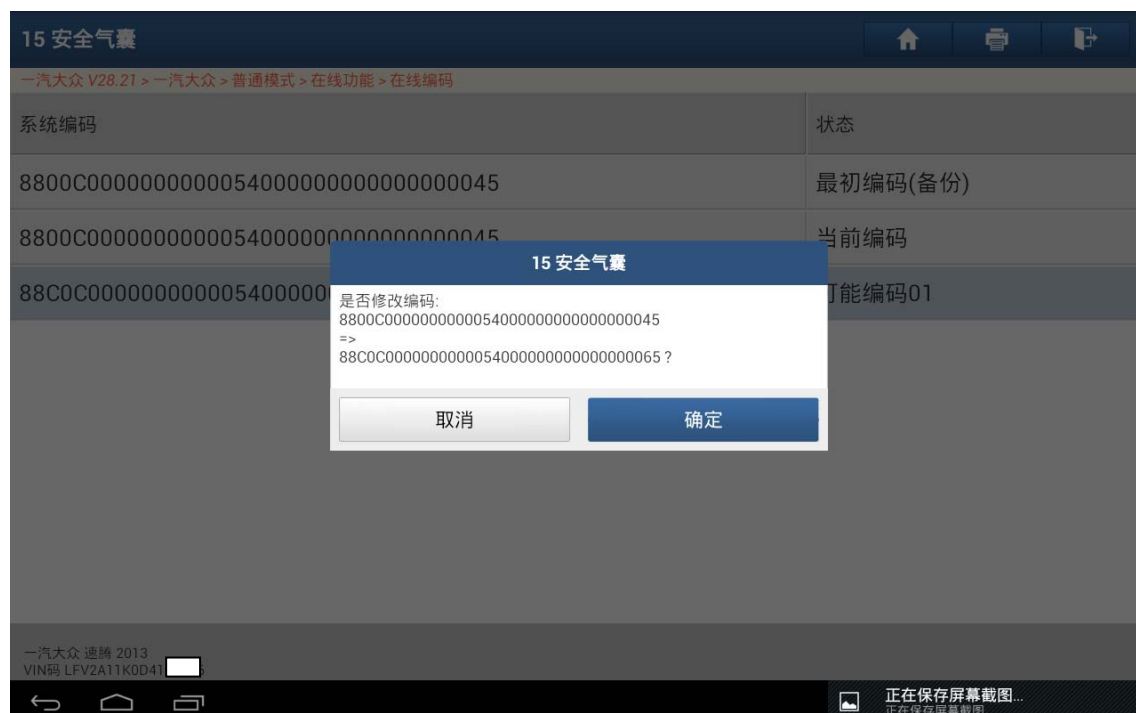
15 安全气囊

一汽大众 V28.21 > 一汽大众 > 普通模式 > 在线功能 > 在线编码

| 系统编码 | 状态 |
|---|---|
| 8800C000000000005400000000000000045 | 最初编码(备份) |
| 8800C0000000000054000000000000000045 | 当前编码 |
| 88C0C000000000005400000 | 可能编码01 |

15 安全气囊

是否修改编码:
8800C000000000005400000000000000045
=>
88C0C000000000005400000000000000065 ?

取消

确定

一汽大众 速腾 2013
VIN码 LFV2A11K0D41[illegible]

正在保存屏幕截图...
正在保存屏幕截图